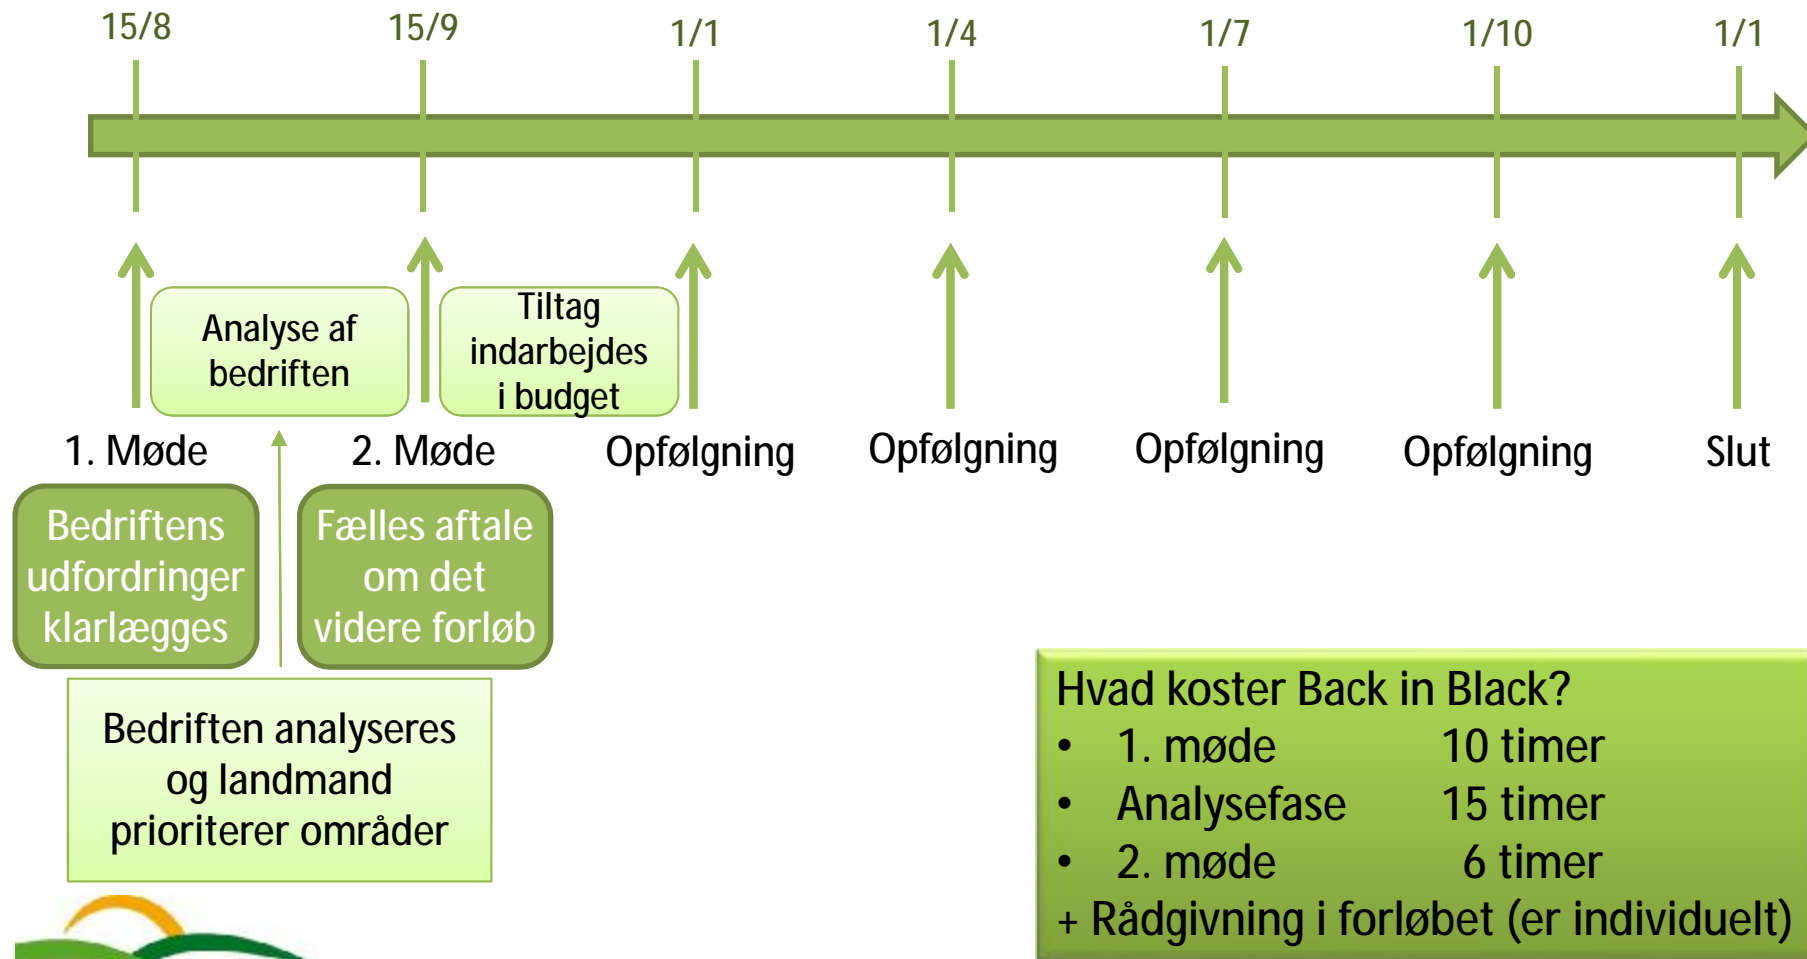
15/8 15/9 1/1 1/4 1/7 1/10 1/1

Analyse af bedriften

Tiltag indarbejdes i budget

1. Møde

2. Møde

Opfølgning

Opfølgning

Opfølgning

Opfølgning

Slut

Bedriftens udfordringer klarlægges

Fælles aftale om det videre forløb

Bedriften analyseres og landmand prioriterer områder

Hvad koster Back in Black?
• 1. møde 10 timer
• Analysefase 15 timer
• 2. møde 6 timer
+ Rådgivning i forløbet (er individuelt)